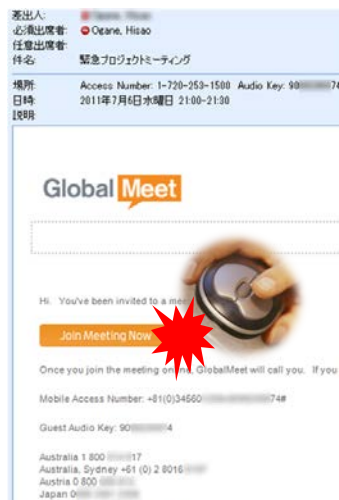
差出人: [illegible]
必須出席者: Ogane, Hisao
任意出席者:
件名: 緊急プロジェクトミーティング

場所: Access Number: 1-720-253-1500 Audio Key: 90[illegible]74
日時: 2011年7月6日水曜日 21:00-21:30
説明:

Global Meet

Hi. You've been invited to a me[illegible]

Join Meeting Now

Once you join the meeting on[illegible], GlobalMeet will call you. If you

Mobile Access Number: +81(0)34560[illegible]74#

Guest Audio Key: 90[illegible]4

Australia 1 800 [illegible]17
Australia, Sydney +61 (0) 2 8016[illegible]
Austria 0 800 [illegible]
Japan 0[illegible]